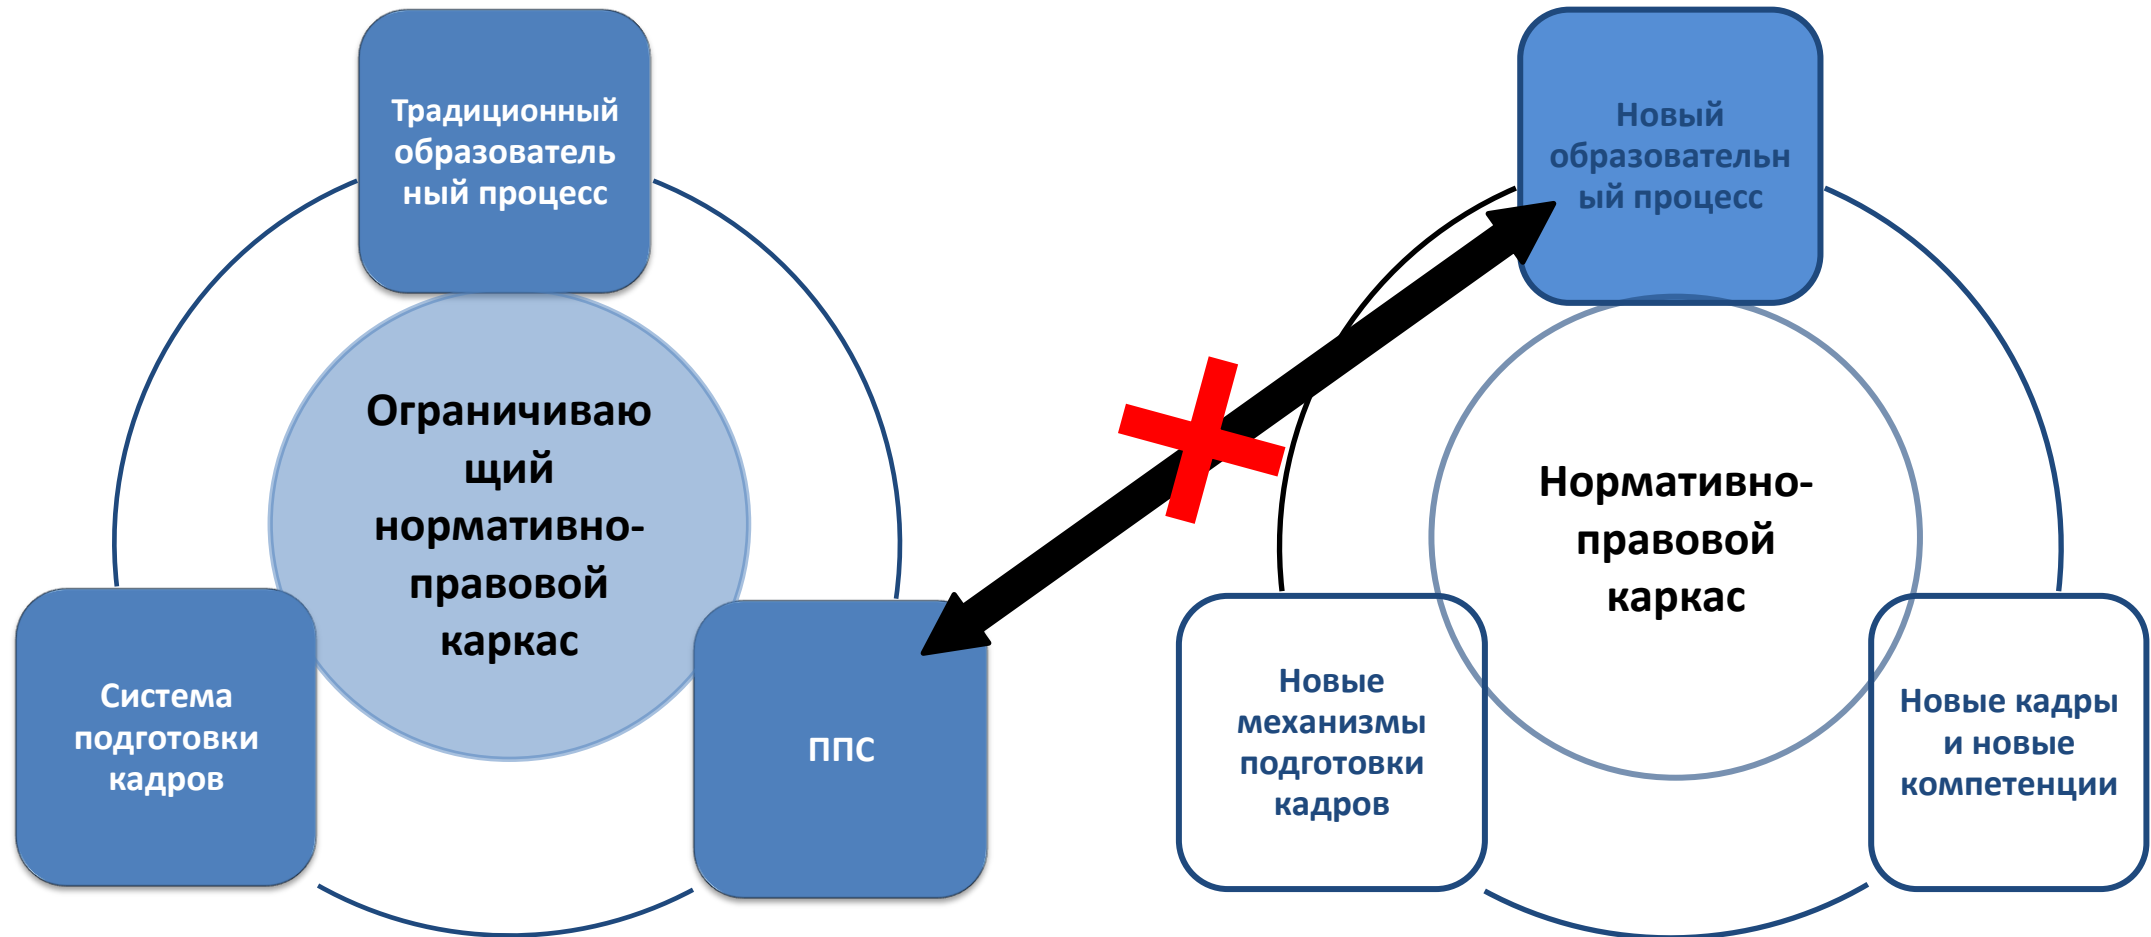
Традиционный образовательный процесс

Ограничивающий нормативно-правовой каркас

Система подготовки кадров

ППС

Новый образовательный процесс

Нормативно-правовой каркас

Новые механизмы подготовки кадров

Новые кадры и новые компетенции